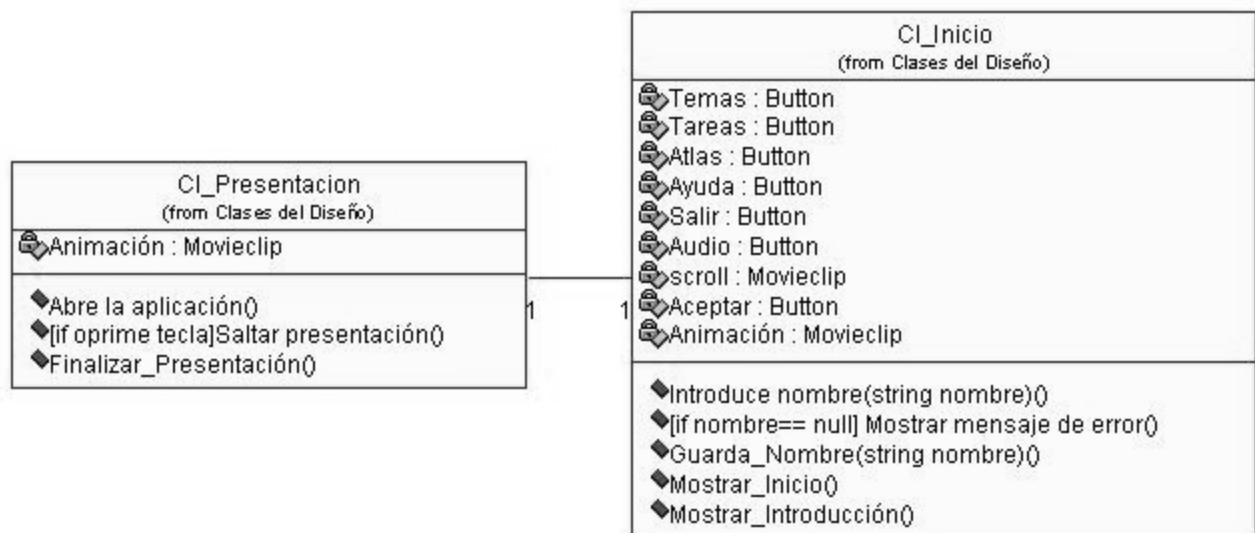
CI_Presentacion
(from Clases del Diseño)

Animación : Movieclip

Abre la aplicación()
[if oprime tecla]Saltar presentación()
Finalizar_Presentación()

1

1

CI_Inicio
(from Clases del Diseño)

Temas : Button
Tareas : Button
Atlas : Button
Ayuda : Button
Salir : Button
Audio : Button
scroll : Movieclip
Aceptar : Button
Animación : Movieclip

Introduce nombre(string nombre)()
[if nombre== null] Mostrar mensaje de error()
Guarda_Nombre(string nombre)()
Mostrar_Inicio()
Mostrar_Introducción()